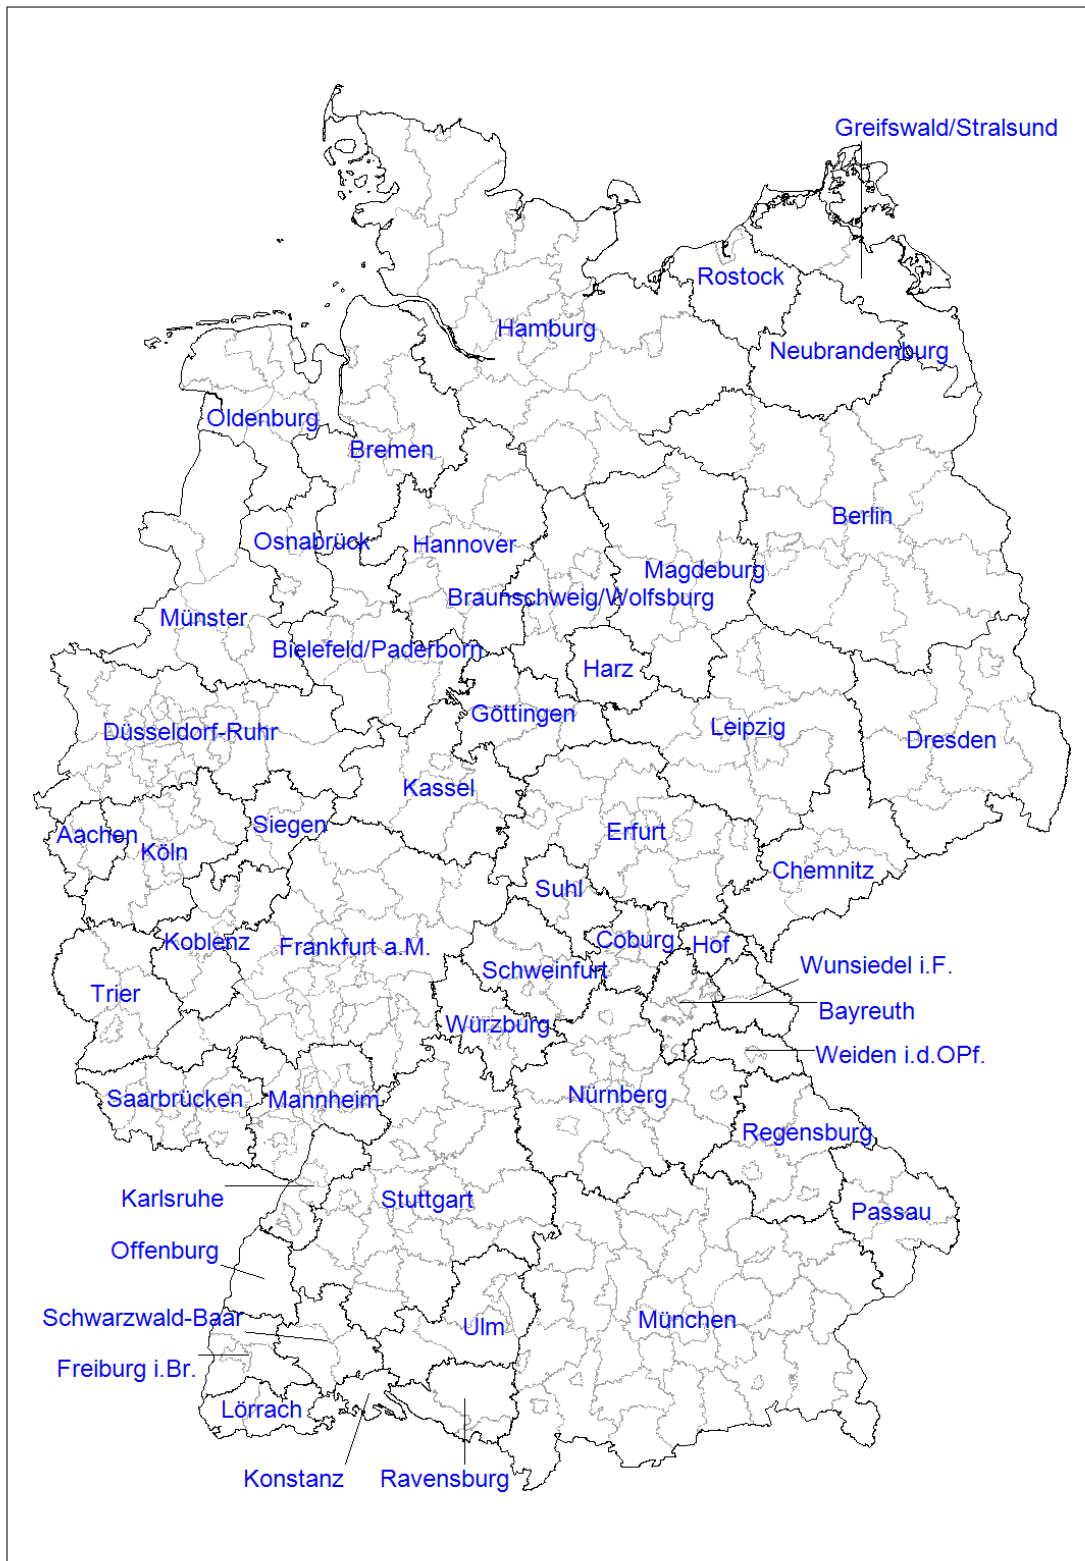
Greifswald/Stralsund
Rostock
Hamburg
Neubrandenburg
Oldenburg
Bremen
Berlin
Osnabrück
Hannover
Magdeburg
Braunschweig/Wolfsburg
Münster
Bielefeld/Paderborn
Harz
Göttingen
Düsseldorf-Ruhr
Leipzig
Dresden
Kassel
Aachen
Siegen
Erfurt
Köln
Chemnitz
Suhl
Koblenz
Frankfurt a.M.
Coburg
Hof
Wunsiedel i.F.
Schweinfurt
Trier
Bayreuth
Würzburg
Weiden i.d.OPf.
Saarbrücken
Mannheim
Nürnberg
Regensburg
Karlsruhe
Stuttgart
Passau
Offenburg
Schwarzwald-Baar
Ulm
München
Freiburg i.Br.
Lörrach
Konstanz
Ravensburg